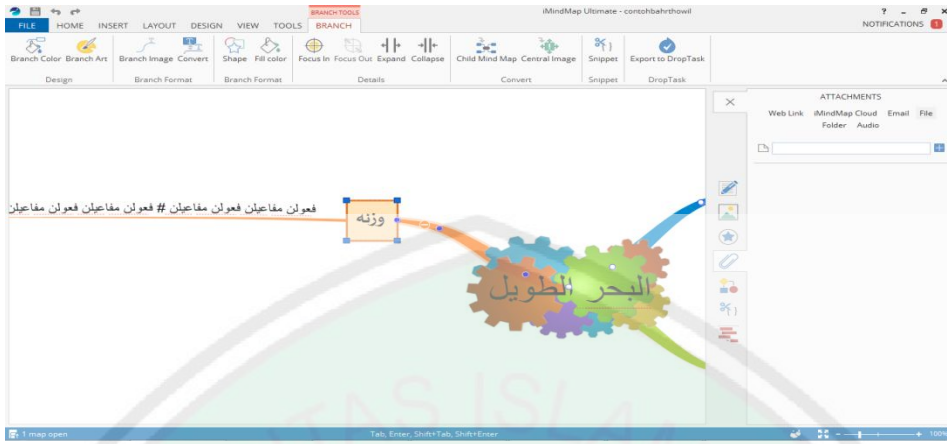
BRANCH TOOLS

iMindMap Ultimate - contohbahrthowil

? _ ⊡ ×

FILE HOME INSERT LAYOUT DESIGN VIEW TOOLS BRANCH

NOTIFICATIONS 1

Branch Color Branch Art
Design

Branch Image Convert
Branch Format

Shape Fill color
Branch Format

Focus In Focus Out Expand Collapse
Details

Child Mind Map Central Image
Convert

Snippet
Snippet

Export to DropTask
DropTask

ATTACHMENTS

Web Link iMindMap Cloud Email File Folder Audio

فعولن مفاعيلن فعولن مفاعيلن # فعولن مفاعيلن فعولن مفاعيلن

وزنه

البحر الطويل

1 map open

Tab, Enter, Shift+Tab, Shift+Enter

100%